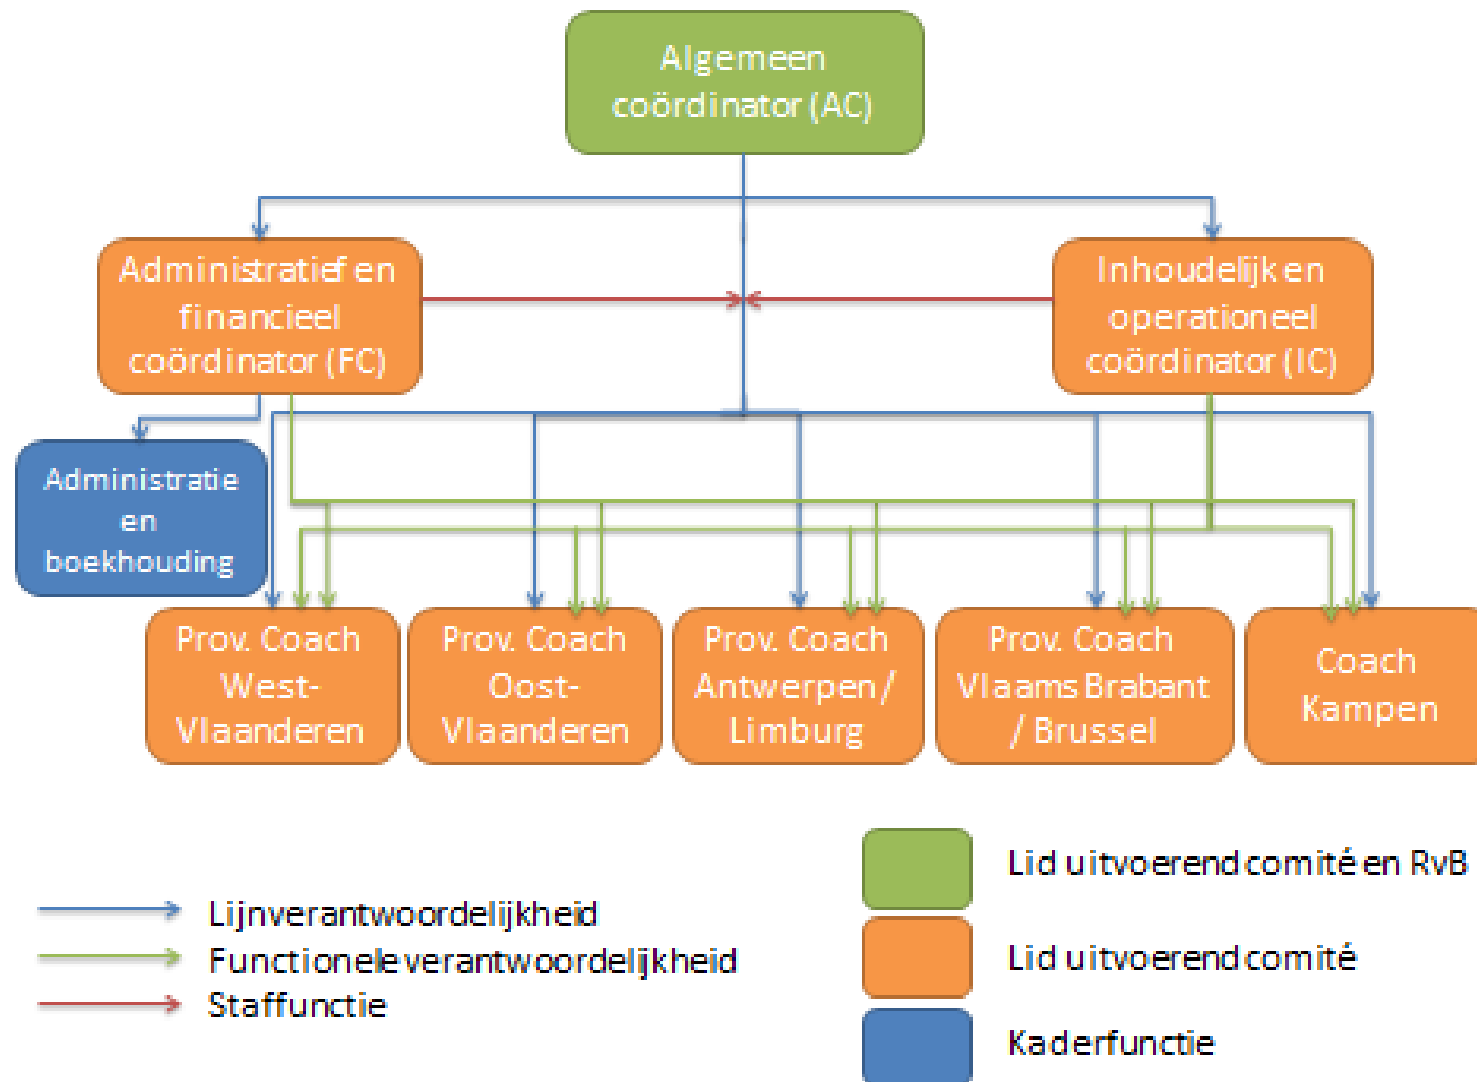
Algemeen coördinator (AC)

Administratief en financieel coördinator (FC)

Inhoudelijk en operationeel coördinator (IC)

Administratie en boekhouding

Prov. Coach West-Vlaanderen

Prov. Coach Oost-Vlaanderen

Prov. Coach Antwerpen / Limburg

Prov. Coach Vlaams Brabant / Brussel

Coach Kampen

Lijnverantwoordelijkheid
Functionele verantwoordelijkheid
Staffunctie

Lid uitvoerend comité en RvB
Lid uitvoerend comité
Kaderfunctie